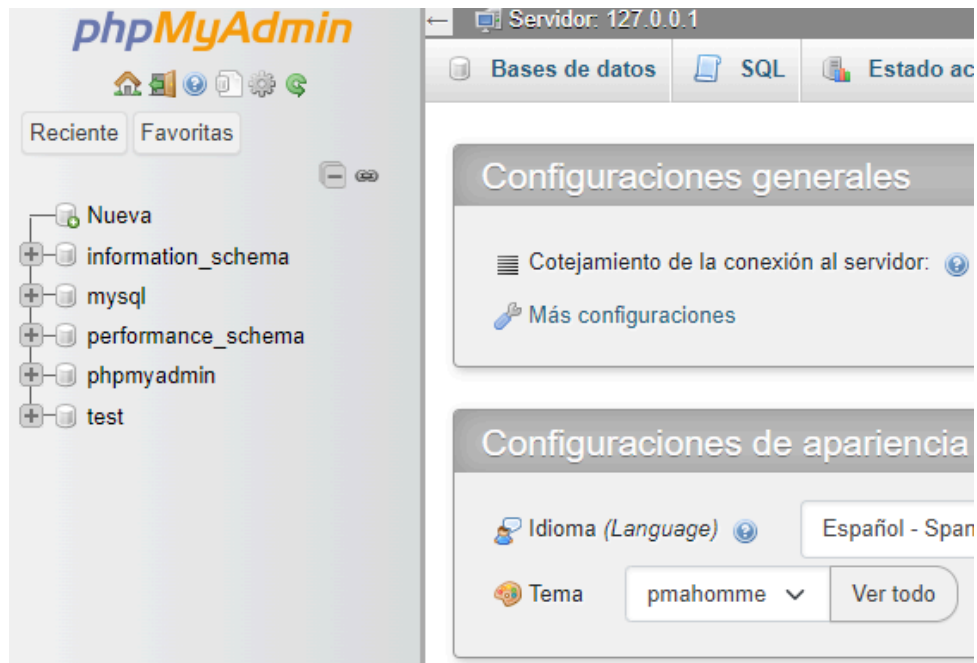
phpMyAdmin

Reciente Favoritas

Nueva
information_schema
mysql
performance_schema
phpmyadmin
test

← Servidor: 127.0.0.1

Bases de datos SQL Estado ac

Configuraciones generales

Cotejamiento de la conexión al servidor:

Más configuraciones

Configuraciones de apariencia

Idioma (Language) Español - Span

Tema pmahomme Ver todo